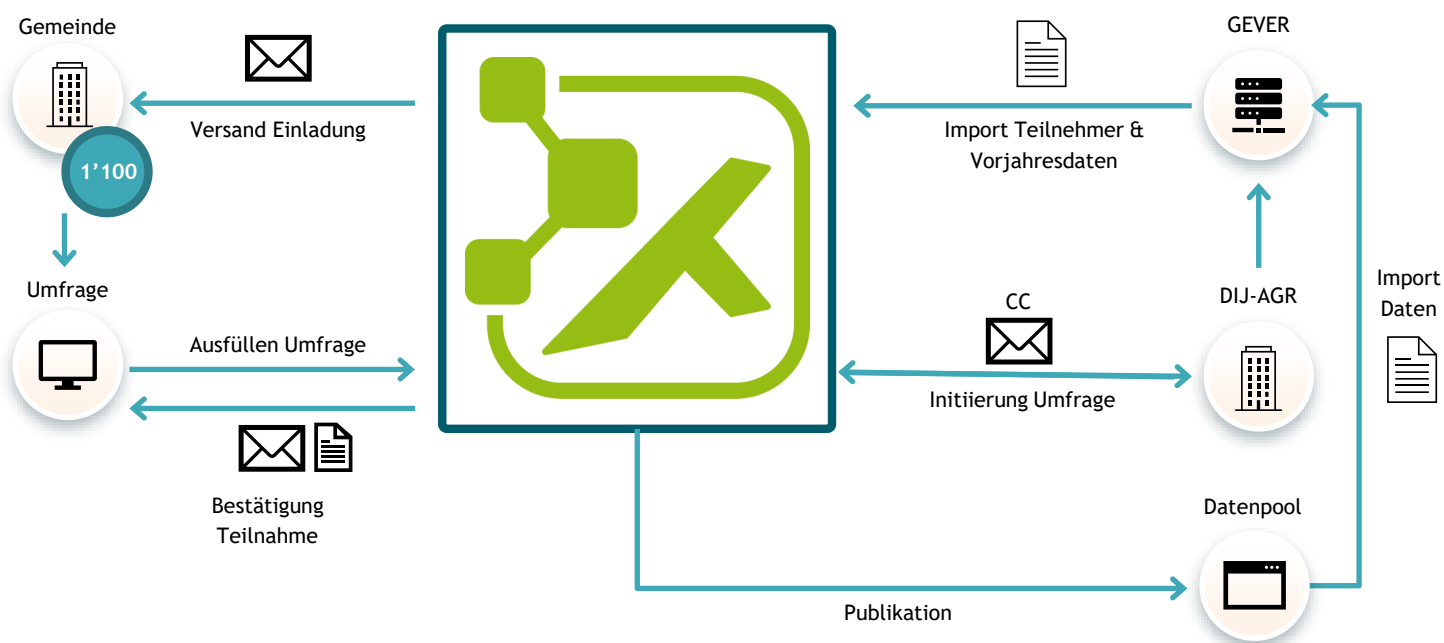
Gemeinde

1’100

Versand Einladung

GEVER

Import Teilnehmer & Vorjahresdaten

Umfrage

Ausfüllen Umfrage

Bestätigung Teilnahme

CC

DIJ-AGR

Initiierung Umfrage

Import Daten

Datenpool

Publikation